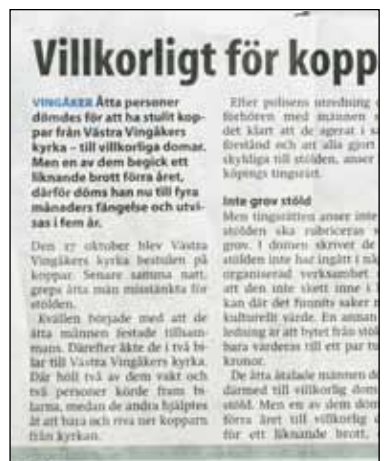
Villkorligt för kopp

VINGÅKER Åtta personer dömdes för att ha stulit koppar från Västra Vingåkers kyrka – till villkorliga domar. Men en av dem begick ett liknande brott förra året, därför döms han nu till fyra månaders fängelse och utvisas i fem år.

Den 27 oktober blev Västra Vingåkers kyrka bestulen på koppar. Senare samma natt, greps åtta män misstänkta för stölden.

Kvällen började med att de åtta männen festade tillsammans. Därefter åkte de i två bilar till Västra Vingåkers kyrka. Där höll två av dem vakt och två personer körde fram bilarna, medan de andra hjälptes åt att bära och riva ner kopparn från kyrkan.

Efter polisens utredning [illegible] förhören med männen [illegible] det klart att de agerat i s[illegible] förstånd och att alla gjort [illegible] skyldiga till stölden, anser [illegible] köpings tingsrätt.

Inte grov stöld
Men tingsrätten anser inte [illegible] stölden ska rubriceras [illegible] grov. I domen skriver de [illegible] stölden inte har ingått i någ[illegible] organiserad verksamhet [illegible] att den inte skett inne i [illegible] kan där det funnits saker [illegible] kulturellt värde. En annan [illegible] ledning är att bytet från stöl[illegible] bara värderas till ett par tu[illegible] kronor.

De åtta åtalade männen d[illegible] därmed till villkorlig dom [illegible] stöld. Men en av dem dö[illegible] förra året till villkorlig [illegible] för ett liknande brott, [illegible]